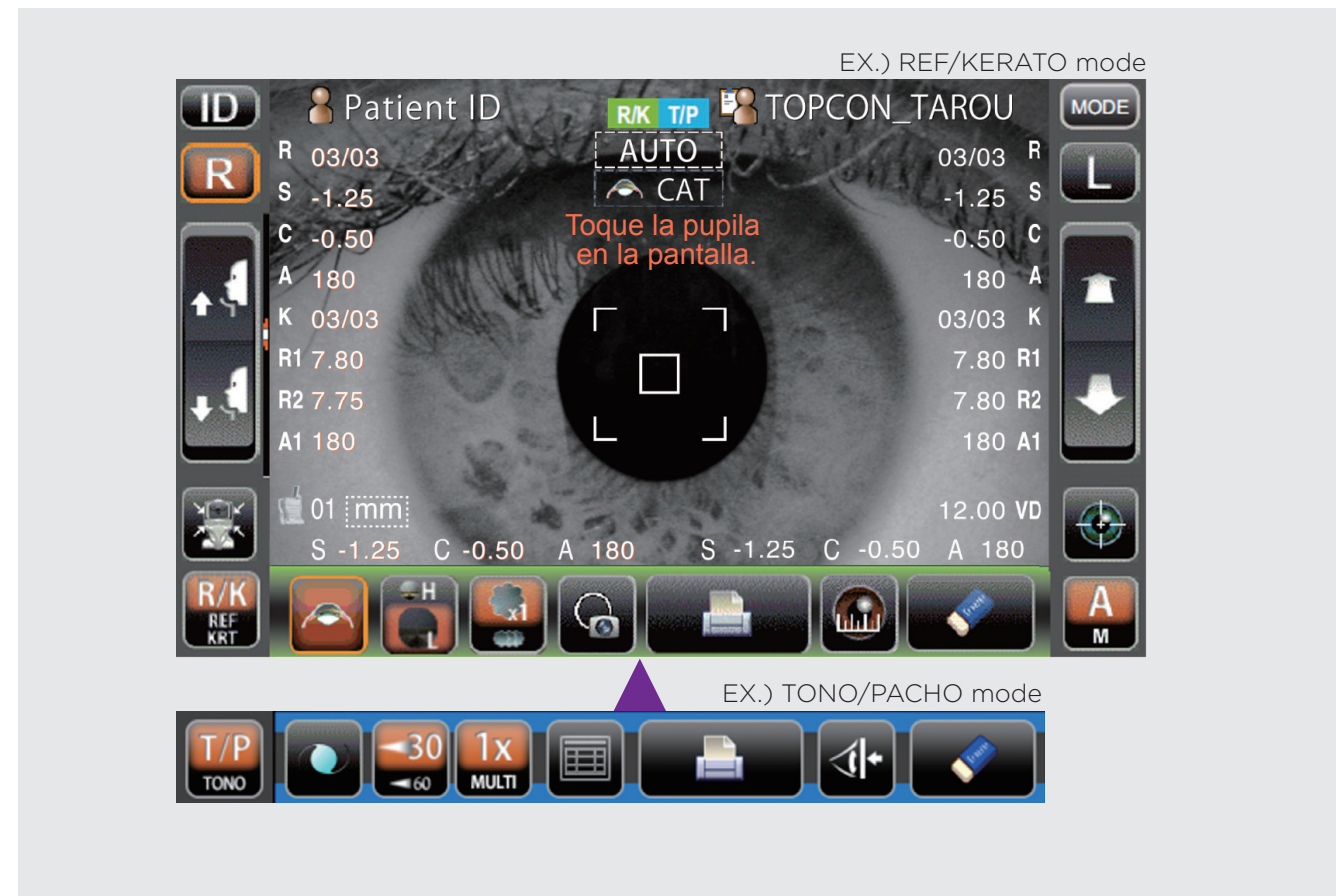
EX.) REF/KERATO mode

ID
Patient ID
R/K T/P
TOPCON_TAROU
MODE
R
L
AUTO
CAT
Toque la pupila en la pantalla.

R 03/03
S -1.25
C -0.50
A 180
K 03/03
R1 7.80
R2 7.75
A1 180

03/03 R
-1.25 S
-0.50 C
180 A
03/03 K
7.80 R1
7.80 R2
180 A1

01 mm
12.00 VD
S -1.25 C -0.50 A 180 S -1.25 C -0.50 A 180

R/K REF KRT
H L
x1
A M

EX.) TONO/PACHO mode

T/P TONO
30 60
1x MULTI